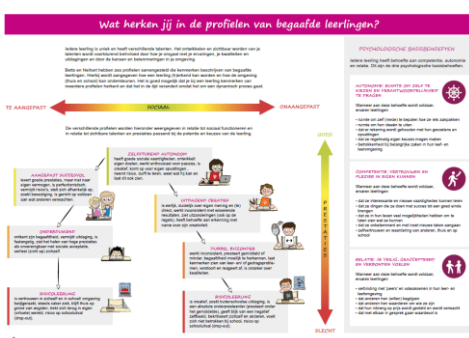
Wat herken jij in de profielen van begaafde leerlingen?

Iedere leerling is uniek en heeft verschillende talenten. Het ontwikkelen en zichtbaar worden van je talenten wordt voortdurend beïnvloed door hoe je omgaat met je ervaringen, je kwaliteiten en uitdagingen en door de kansen en belemmeringen in je omgeving.

Betts en Neihart hebben zes profielen samengesteld die kenmerken beschrijven van begaafde leerlingen. Hierbij wordt aangegeven hoe een leerling (trekkend aan kenden en hoe de omgeving (thuis en school) kan ondersteunen. Het is goed mogelijk dat je bij een leerling kenmerken van meerdere profielen herkent en dat het in de tijd verandert omdat het om een dynamisch proces gaat.

PSYCHOLOGISCHE BASISBEHOEFTEN

Iedere leerling heeft behoefte aan competentie, autonomie en relatie. Dit zijn de drie psychologische basisbehoeften.

TE AANGEPAST

SOCIAAL

ONAANGEPAST

De verschillende profielen worden hieronder weergegeven in relatie tot sociaal functioneren en in relatie tot prestaties (worden er prestaties passend bij de potentie en kansen van de leerling.

GOED

PRESTATIES

SLECHT

ZELFSTANDIG AUTONOOM
heeft goede sociale vaardigheden, enthousiast eigen doelen, werkt enthousiast voor zaken, is creatief, komt op voor eigen opvattingen, neemt risico, vertelt echt, weet wat hij kan en laat dit ook zien.

AANGEPAST SUCCESVOL
levert goede prestaties, weet wat hun eigen kenmerken, is perfectionistisch vermijdt risico's, valt niet afhankelijk op, zoekt bevestiging, is gericht op voldoen aan wat anderen verwachten

UITDAGEND CREATIEF
is eerlijk, duidelijk over eigen mening en (te) direct, werkt inconsistent met wisselende resultaten, zich uitdagend laat, kan op zijn regels, heeft behoefte aan erkenning met name voor zijn creativiteit

ONDERGRONDS
ontkent zijn begaafdheid, vermijdt uitdaging, is faalangstig, wat het liefst aan hun prestaties als onderdelingen met leuk sociale speelplaats, verlaat (komt op) school

TWEEDE BEGEERDE
werkt inconsistent, presteert gemiddeld of lager, beschouwt moeilijk te herkennen, kan kenmerken van een leer- en/ of gedragsprobleem, wordt werkzaam en begaafd af, is onzeker over kwaliteiten

SCHOOLVERLATING
is verbitterd in zichzelf en in school omgeving, teruggetrokken, vaak ziek, kijkt thuis op goed van eigen, leert niet langer in eigen omgeving, aantoonbaar, hoog op school/ud (drop-out)

SCHOOLVERLATING
is vaak het, heeft hulp van toekomst, gedrag, kijken en toenemende problemen, gedraagt naar meer en stikt zorg, emotioneel en/ of sociaal, voelt zich niet ontvangen, hoog op schooluitval (drop-out)

AUTONOMIE: RUIMTE OM ZELF TE KIEZEN EN VERANTWOORDELIJKHEID TE DRAGEN

Wanneer aan deze behoefte wordt voldaan, ervaren leerlingen:
- ruimte om (zelf) keuzes te kunnen doen in de aanpakken
- ruimte om hun ideeën te uiten
- dat je rekening wordt gehouden met hun gevoelens en opvattingen
- dat ze regelmatig eigen keuzes mogen maken
- betrokkenheid bij belangrijke zaken in hun leef- en leeromgeving

COMPETENTIE: VERTROUWEN EN PLEZIER IN EIGEN KUNNEN

Wanneer aan deze behoefte wordt voldaan, ervaren leerlingen:
- dat ze uitdagende en nieuwe vaardigheden kunnen leren
- dat ze uitgedaagd worden met succes en aan goed einde brengen
- dat ze in hun leven veel mogelijkheden hebben om te laten zien wat ze kunnen
- dat ze ondersteund en uitgedaagd worden in uitdagende opdrachten in een zekere veiligheid, thuis en op school

RELATIE: JE VEILIG, GEACCEPTEERD EN VERBONDEN VOELEN

Wanneer aan deze behoefte wordt voldaan, ervaren leerlingen:
- verbinding met (een) vriend(en) in hun leef- en leeromgeving
- dat anderen hen (willen) begrijpen
- dat anderen hen waarderen om wie ze zijn
- dat hun omgeving op prijs wordt gesteld en wordt verwacht
- dat ze zich thuis in gelijkheid gaan waarderen in